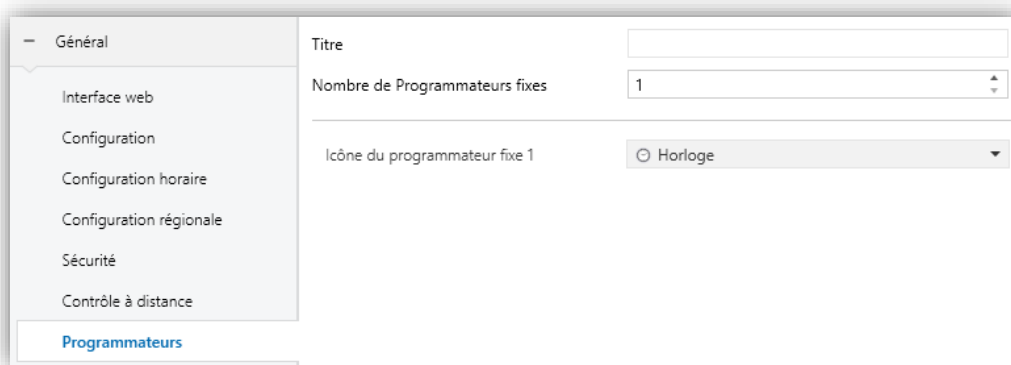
− Général

Interface web

Configuration

Configuration horaire

Configuration régionale

Sécurité

Contrôle à distance

Programmateurs

Titre

Nombre de Programmateurs fixes 1

Icône du programmateur fixe 1 Horloge